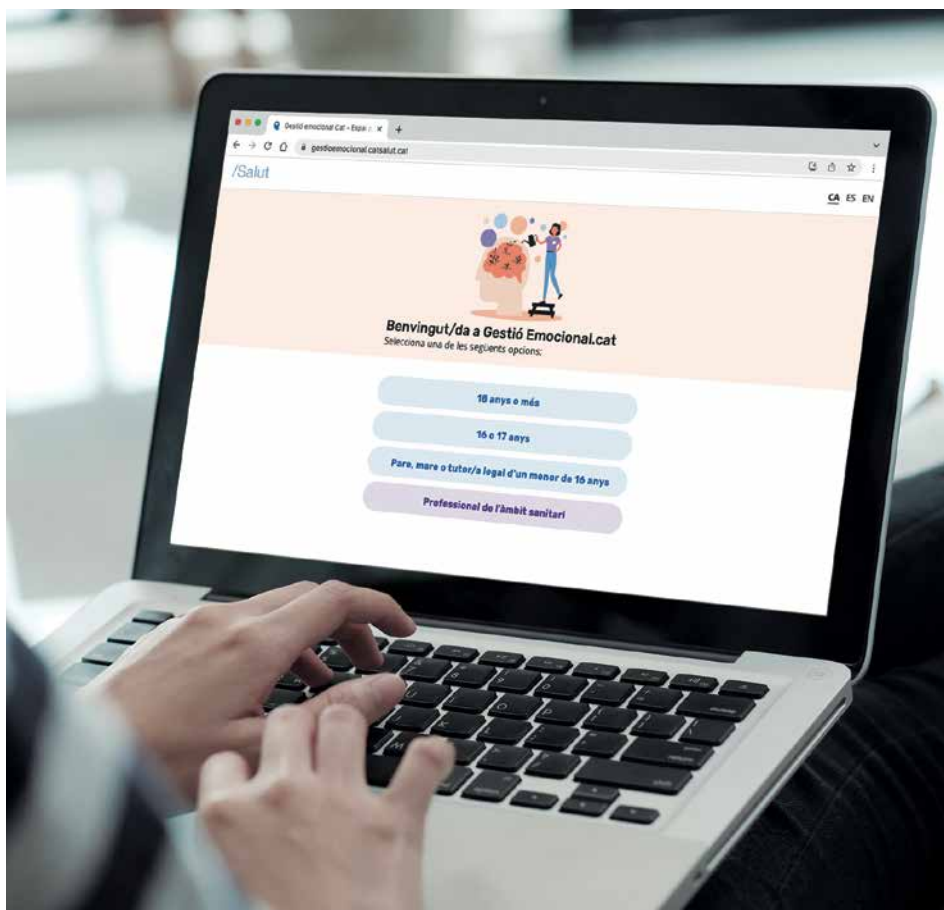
Gestió emocional Cat - Espai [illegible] ×
gestioemocional.catsalut.cat

/Salut

CA ES EN

Benvingut/da a Gestió Emocional.cat
Selecciona una de les següents opcions:

18 anys o més

16 o 17 anys

Pare, mare o tutor/a legal d'un menor de 16 anys

Professional de l'àmbit sanitari